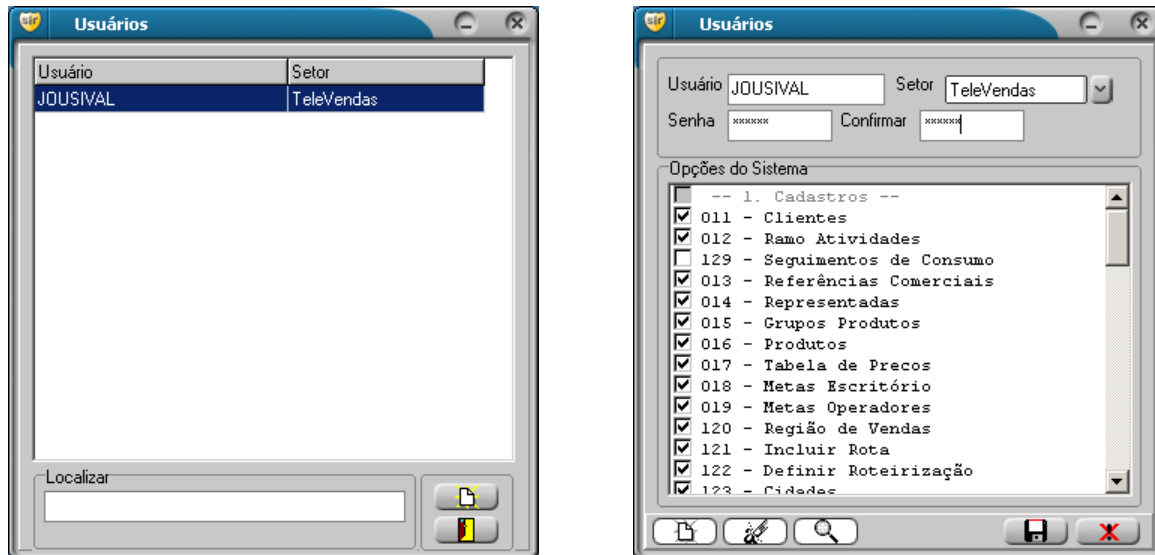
sir Usuários

| Usuário | Setor |
|---|---|
| JOUSIVAL | TeleVendas |

Localizar

sir Usuários

Usuário JOUSIVAL Setor TeleVendas
Senha ****** Confirmar ******

Opções do Sistema
-- 1. Cadastros --
011 - Clientes
012 - Ramo Atividades
129 - Seguimentos de Consumo
013 - Referências Comerciais
014 - Representadas
015 - Grupos Produtos
016 - Produtos
017 - Tabela de Precos
018 - Metas Escritório
019 - Metas Operadores
120 - Região de Vendas
121 - Incluir Rota
122 - Definir Roteirização
123 - Cidades